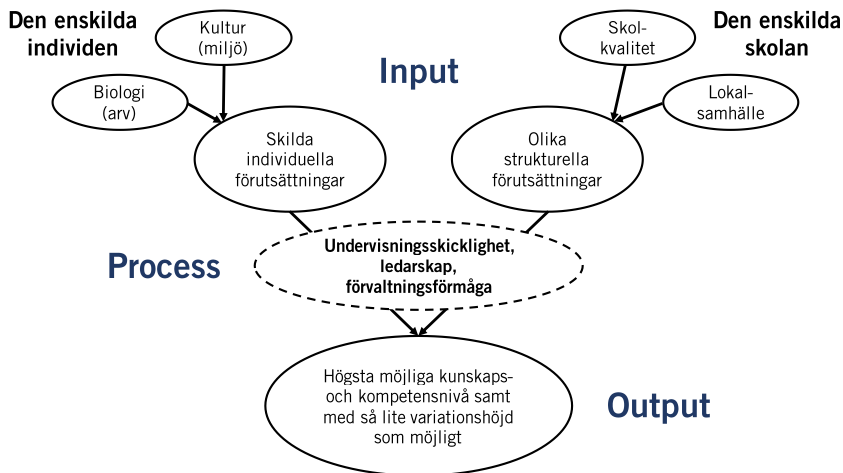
Den enskilda individen

Kultur (miljö)

Biologi (arv)

Skilda individuella förutsättningar

Input

Den enskilda skolan

Skolkvalitet

Lokalsamhälle

Olika strukturella förutsättningar

Process

Undervisningsskicklighet, ledarskap, förvaltningsförmåga

Högsta möjliga kunskaps- och kompetensnivå samt med så lite variationshöjd som möjligt

Output